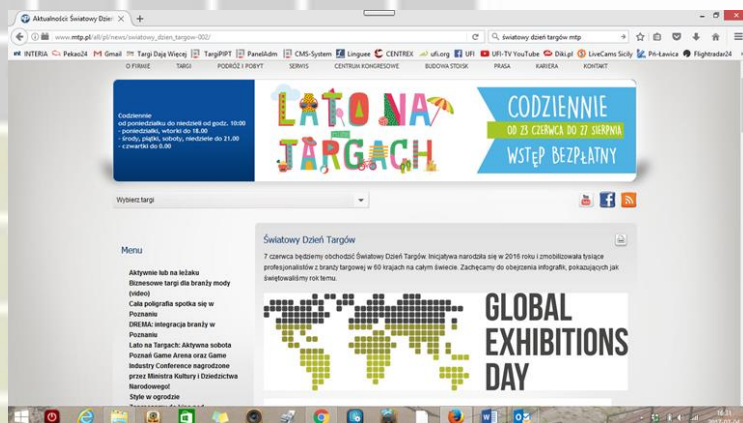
Aktualności Światowy Dzień ×

www.mtp.pl/all/pl/news/swiatowy_dzien_targow-002/

światowy dzień targów mtp

INTERIA Pekao24 Gmail Targi Daja Więcej TargiPIPT PanelAdm CMS-System Linguee CENTREX ufi.org UFI UFI-TV YouTube Diki.pl LiveCams Sicily Pri-Lawica Flightradar24

O FIRMIE TARGI PODRÓŻ I POBYT SERWIS CENTRUM KONGRESOWE BUDOWA STOISK PRASA KARIERA KONTAKT

Codziennie
od poniedziałku do niedzieli od godz. 10:00
- poniedziałki, wtorki do 18.00
- środy, piątki, soboty, niedziele do 21.00
- czwartki do 0.00

LATO NA TARGACH

CODZIENNIE
OD 23 CZERWCA DO 27 SIERPNIA
WSTĘP BEZPŁATNY

Wybierz targi

Menu

Aktywnie lub na leżaku
Biznesowe targi dla branży mody (video)
Cała poligrafia spotka się w Poznaniu
DREMA: integracja branży w Poznaniu
Lato na Targach: Aktywna sobota
Poznań Game Arena oraz Game Industry Conference nagrodzone przez Ministra Kultury i Dziedzictwa Narodowego!
Style w ogrodzie

Światowy Dzień Targów

7 czerwca będziemy obchodzić Światowy Dzień Targów. Inicjatywa narodziła się w 2016 roku i zmobilizowała tysiące profesjonalistów z branży targowej w 60 krajach na całym świecie. Zachęcamy do obejrzenia infografik, pokazujących jak świętowaliśmy rok temu.

GLOBAL EXHIBITIONS DAY

16:31